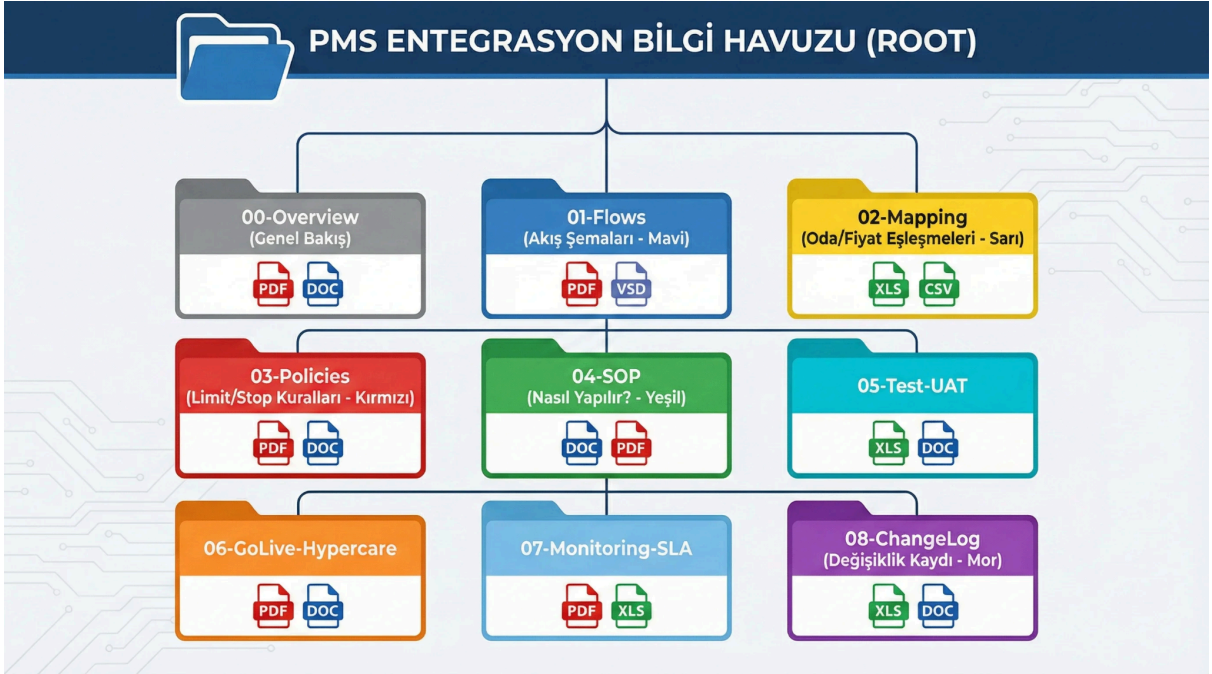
PMS ENTEGRASYON BİLGİ HAVUZU (ROOT)

00-Overview
(Genel Bakış)
PDF DOC

01-Flows
(Akış Şemaları - Mavi)
PDF VSD

02-Mapping
(Oda/Fiyat Eşleşmeleri - Sarı)
XLS CSV

03-Policies
(Limit/Stop Kuralları - Kırmızı)
PDF DOC

04-SOP
(Nasıl Yapılır? - Yeşil)
DOC PDF

05-Test-UAT
XLS DOC

06-GoLive-Hypercare
PDF DOC

07-Monitoring-SLA
PDF XLS

08-ChangeLog
(Değişiklik Kaydı - Mor)
XLS DOC